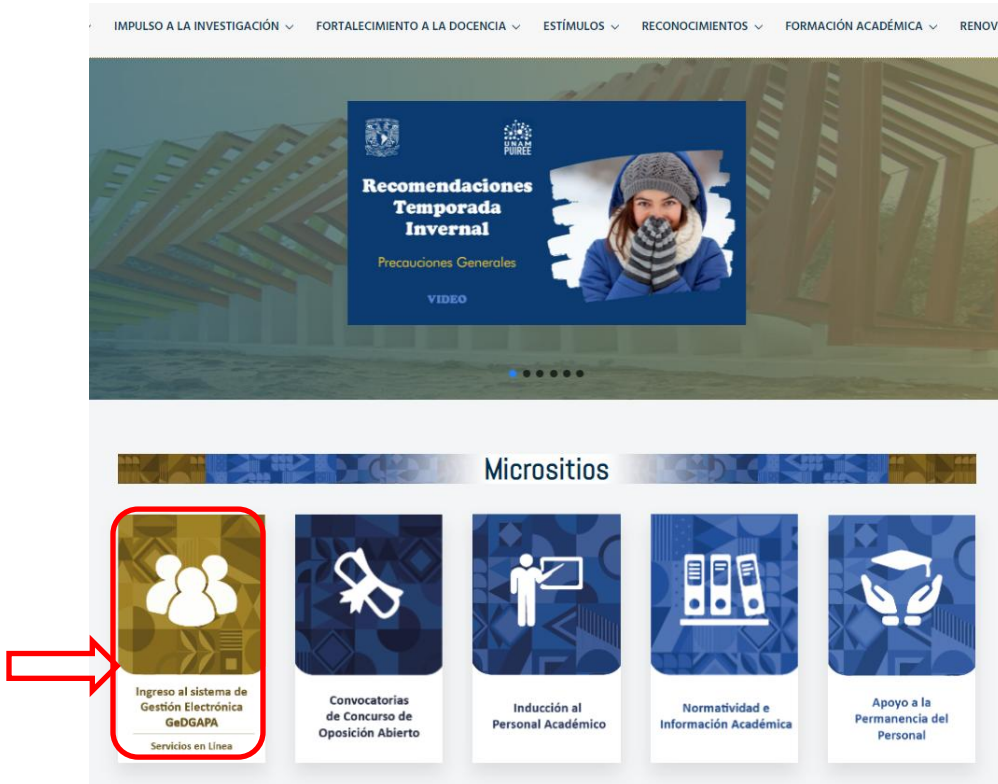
IMPULSO A LA INVESTIGACIÓN ∨ FORTALECIMIENTO A LA DOCENCIA ∨ ESTÍMULOS ∨ RECONOCIMIENTOS ∨ FORMACIÓN ACADÉMICA ∨ RENOV

UNAM PUIREE

Recomendaciones Temporada Invernal

Precauciones Generales

VIDEO

Micrositios

Ingreso al sistema de Gestión Electrónica GeDGAPA

Servicios en Línea

Convocatorias de Concurso de Oposición Abierto

Inducción al Personal Académico

Normatividad e Información Académica

Apoyo a la Permanencia del Personal